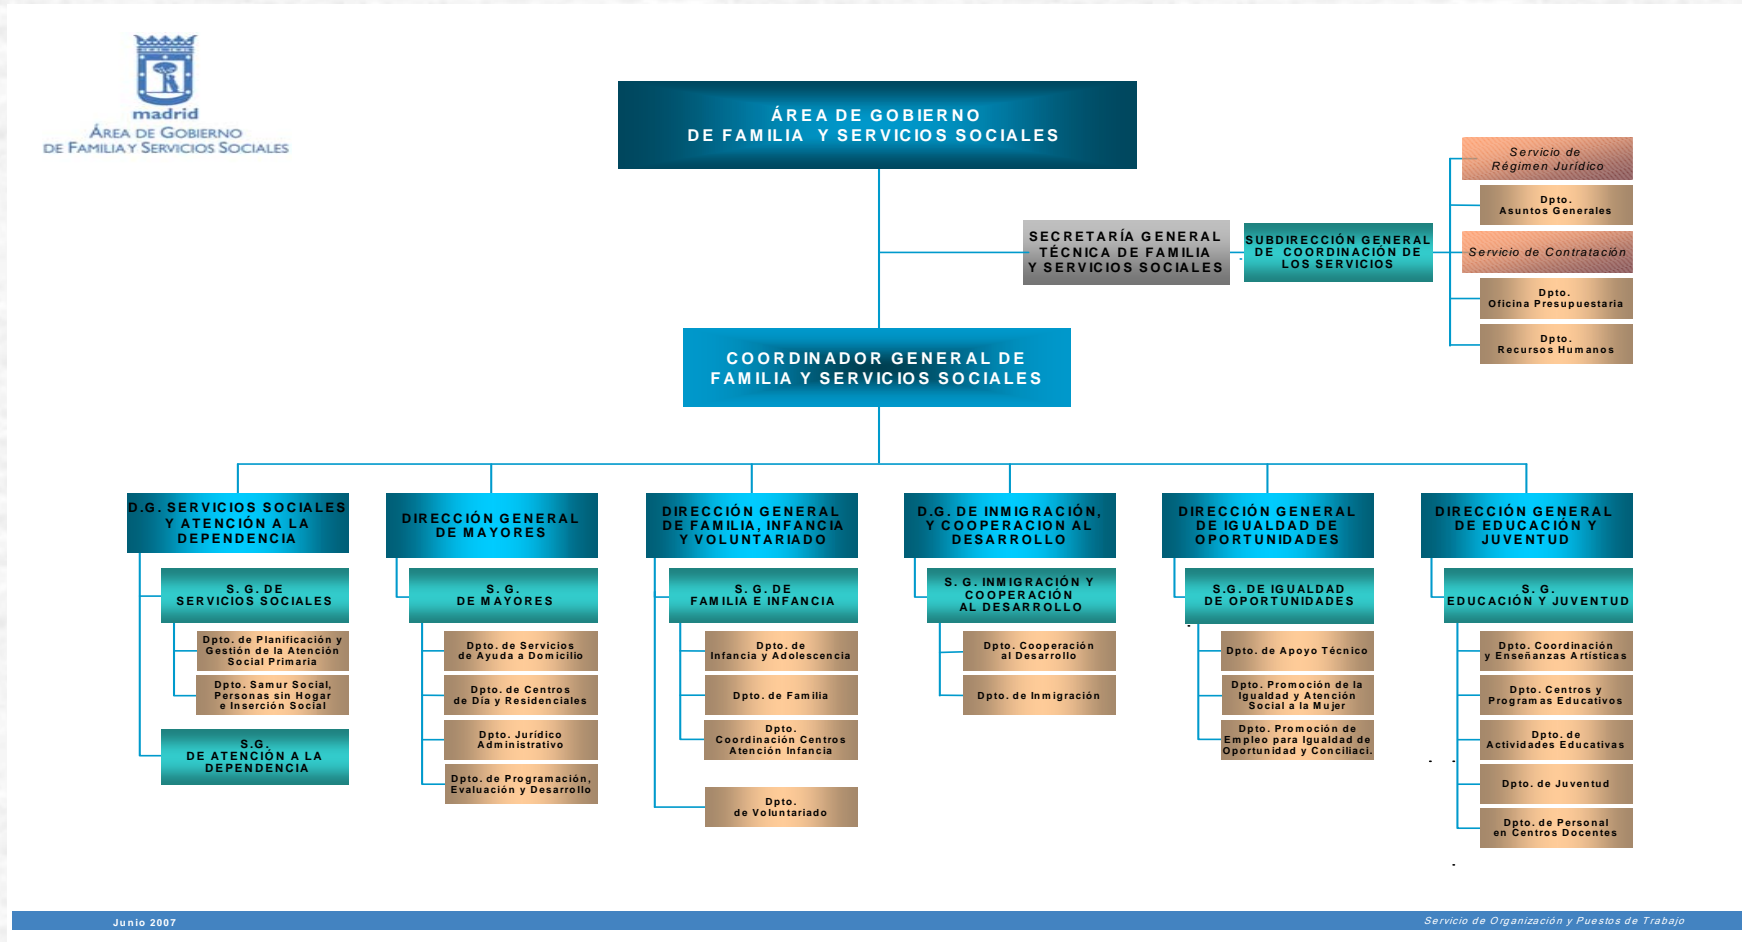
madrid
Área de Gobierno
de Familia y Servicios Sociales

ÁREA DE GOBIERNO
DE FAMILIA Y SERVICIOS SOCIALES

SECRETARÍA GENERAL TÉCNICA DE FAMILIA Y SERVICIOS SOCIALES

SUBDIRECCIÓN GENERAL DE COORDINACIÓN DE LOS SERVICIOS

Servicio de Régimen Jurídico

Dpto. Asuntos Generales

Servicio de Contratación

Dpto. Oficina Presupuestaria

Dpto. Recursos Humanos

COORDINADOR GENERAL DE FAMILIA Y SERVICIOS SOCIALES

D.G. SERVICIOS SOCIALES Y ATENCIÓN A LA DEPENDENCIA

S. G. DE SERVICIOS SOCIALES

Dpto. de Planificación y Gestión de la Atención Social Primaria

Dpto. Samur Social, Personas sin Hogar e Inserción Social

S.G. DE ATENCIÓN A LA DEPENDENCIA

DIRECCIÓN GENERAL DE MAYORES

S. G. DE MAYORES

Dpto. de Servicios de Ayuda a Domicilio

Dpto. de Centros de Día y Residenciales

Dpto. Jurídico Administrativo

Dpto. de Programación, Evaluación y Desarrollo

DIRECCIÓN GENERAL DE FAMILIA, INFANCIA Y VOLUNTARIADO

S. G. DE FAMILIA E INFANCIA

Dpto. de Infancia y Adolescencia

Dpto. de Familia

Dpto. Coordinación Centros Atención Infancia

Dpto. de Voluntariado

D.G. DE INMIGRACIÓN, Y COOPERACION AL DESARROLLO

S. G. INMIGRACIÓN Y COOPERACIÓN AL DESARROLLO

Dpto. Cooperación al Desarrollo

Dpto. de Inmigración

DIRECCIÓN GENERAL DE IGUALDAD DE OPORTUNIDADES

S.G. DE IGUALDAD DE OPORTUNIDADES

Dpto. de Apoyo Técnico

Dpto. Promoción de la Igualdad y Atención Social a la Mujer

Dpto. Promoción de Empleo para Igualdad de Oportunidad y Conciliaci.

DIRECCIÓN GENERAL DE EDUCACIÓN Y JUVENTUD

S. G. EDUCACIÓN Y JUVENTUD

Dpto. Coordinación y Enseñanzas Artísticas

Dpto. Centros y Programas Educativos

Dpto. de Actividades Educativas

Dpto. de Juventud

Dpto. de Personal en Centros Docentes

Junio 2007

Servicio de Organización y Puestos de Trabajo